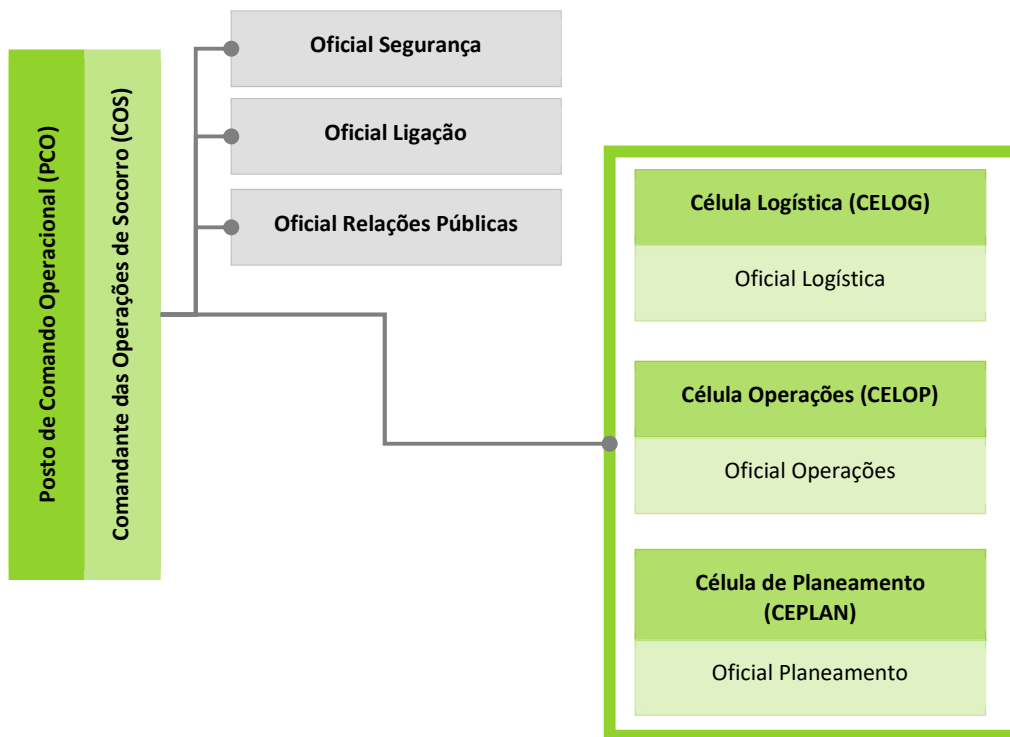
Posto de Comando Operacional (PCO)

Comandante das Operações de Socorro (COS)

Oficial Segurança

Oficial Ligação

Oficial Relações Públicas

Célula Logística (CELOG)

Oficial Logística

Célula Operações (CELOP)

Oficial Operações

Célula de Planeamento (CEPLAN)

Oficial Planeamento